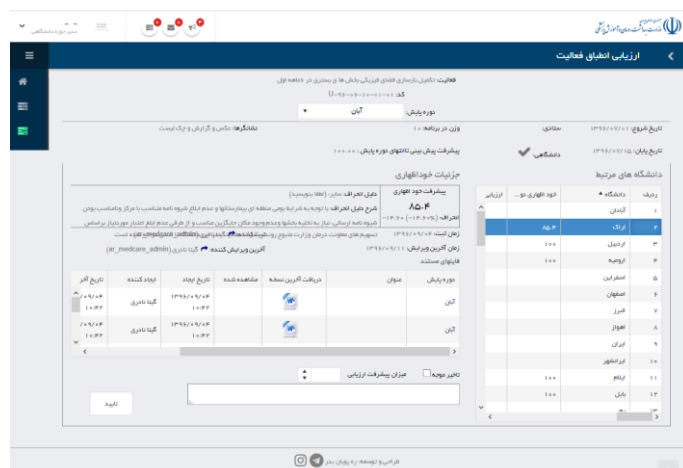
ارزیابی انطباق فعالیت

فعالیت: تکمیل بازسازی فضای فیزیکی بخش ها ی بستری در ۵ ماهه اول
کد: U-۹۶-۰۹-۱۰-۱۰-۰۱

دوره پایش: آبان

تاریخ شروع: ۱۳۹۶/۰۹/۰۱ | متادی: | وزن در برنامه: ۱۰ | شاخص‌ها: عکس و گزارش و چک لیست
تاریخ پایان: ۱۳۹۶/۰۹/۱۵ | دانشگاهی | پیشرفت پیش بینی شده در دوره پایش: ۱۰۰.۰۰

دانشگاه های مرتبط

| ردیف | دانشگاه | خود اظهاری دو... | ارزیابی |
|---|---|---|---|
| ۱ | آبادان | | |
| ۲ | اراک | ۸۵.۰۴ | |
| ۳ | اردبیل | ۱۰۰ | |
| ۴ | ارومیه | ۱۰۰ | |
| ۵ | اسفراین | | |
| ۶ | اصفهان | | |
| ۷ | البرز | | |
| ۸ | اهواز | | |
| ۹ | ایران | | |
| ۱۰ | ایرانشهر | | |
| ۱۱ | ایلام | ۱۰۰ | |
| ۱۲ | بابل | ۱۰۰ | |

جزئیات خوداظهاری

پیشرفت خود اظهاری
۸۵.۰۴
انحراف: (۱۴.۹۶%-) -۱۴.۹۶

دلیل انحراف: سایر (لطفا بنویسید)
شرح دلیل انحراف: با توجه به شرایط بومی منطقه ای بیمارستانها و عدم ابلاغ شیوه نامه مناسب با مراکز ونامناسب بودن شیوه نامه ارسالی، نیاز به تخلیه بخشها و عدم وجود مکان جایگزین مناسب و از طرفی عدم ابلاغ اعتبار دور دیگر براساس سهمیه های معاونت درمان وزارت متبوع روند... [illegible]

زمان ثبت: ۱۳۹۶/۰۹/۰۴
زمان آخرین ویرایش: ۱۳۹۶/۰۹/۱۱ | آخرین ویرایش کننده: گیتا نادری (ar_medcare_admin)
فایلهای مستند

| دوره پایش | عنوان | دریافت آخرین نسخه | مشاهده شده | تاریخ ایجاد | ایجاد کننده | تاریخ آخر |
|---|---|---|---|---|---|---|
| آبان | | | | ۱۳۹۶/۰۹/۰۴ ۱۰:۴۳ | گیتا نادری | ۰۹/۰۴/ ۱۰:۴۳ |
| آبان | | | | ۱۳۹۶/۰۹/۰۴ ۱۰:۴۳ | گیتا نادری | ۰۹/۰۴/ ۱۰:۴۳ |

میزان پیشرفت ارزیابی | تاخیر موجه

تایید

طراحی و توسعه: ره پویان بحر